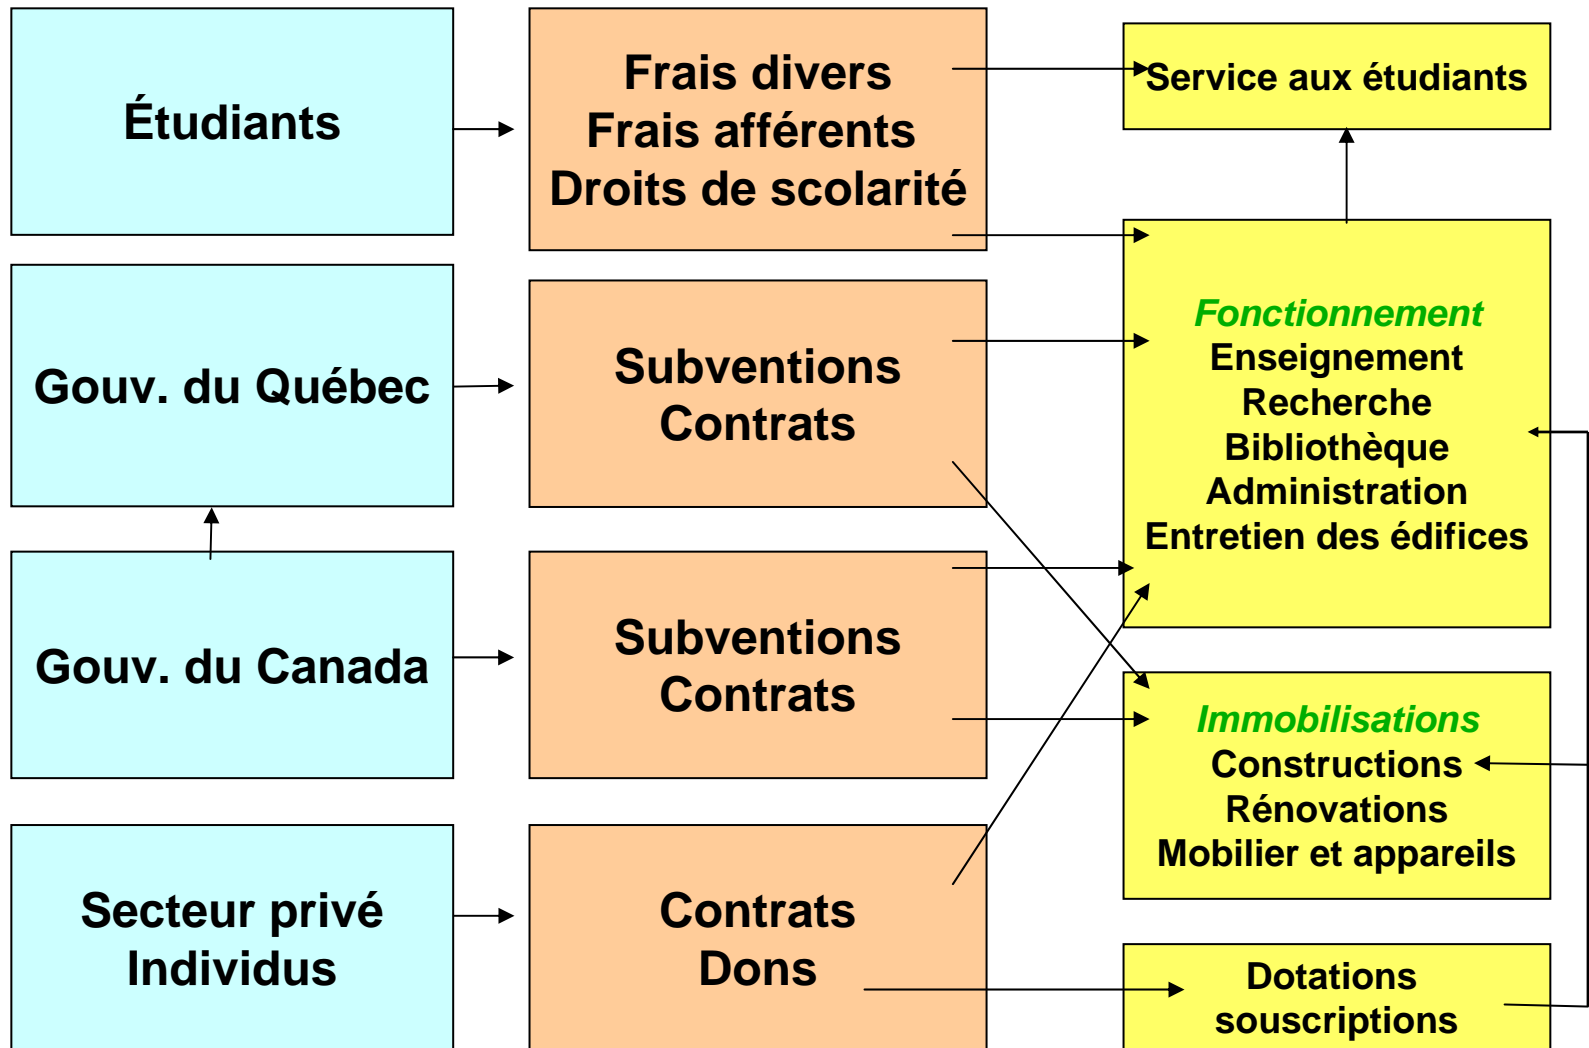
Étudiants

Frais divers
Frais afférents
Droits de scolarité

Service aux étudiants

Gouv. du Québec

Subventions
Contrats

Fonctionnement
Enseignement
Recherche
Bibliothèque
Administration
Entretien des édifices

Gouv. du Canada

Subventions
Contrats

Immobilisations
Constructions
Rénovations
Mobilier et appareils

Secteur privé
Individus

Contrats
Dons

Dotations
souscriptions